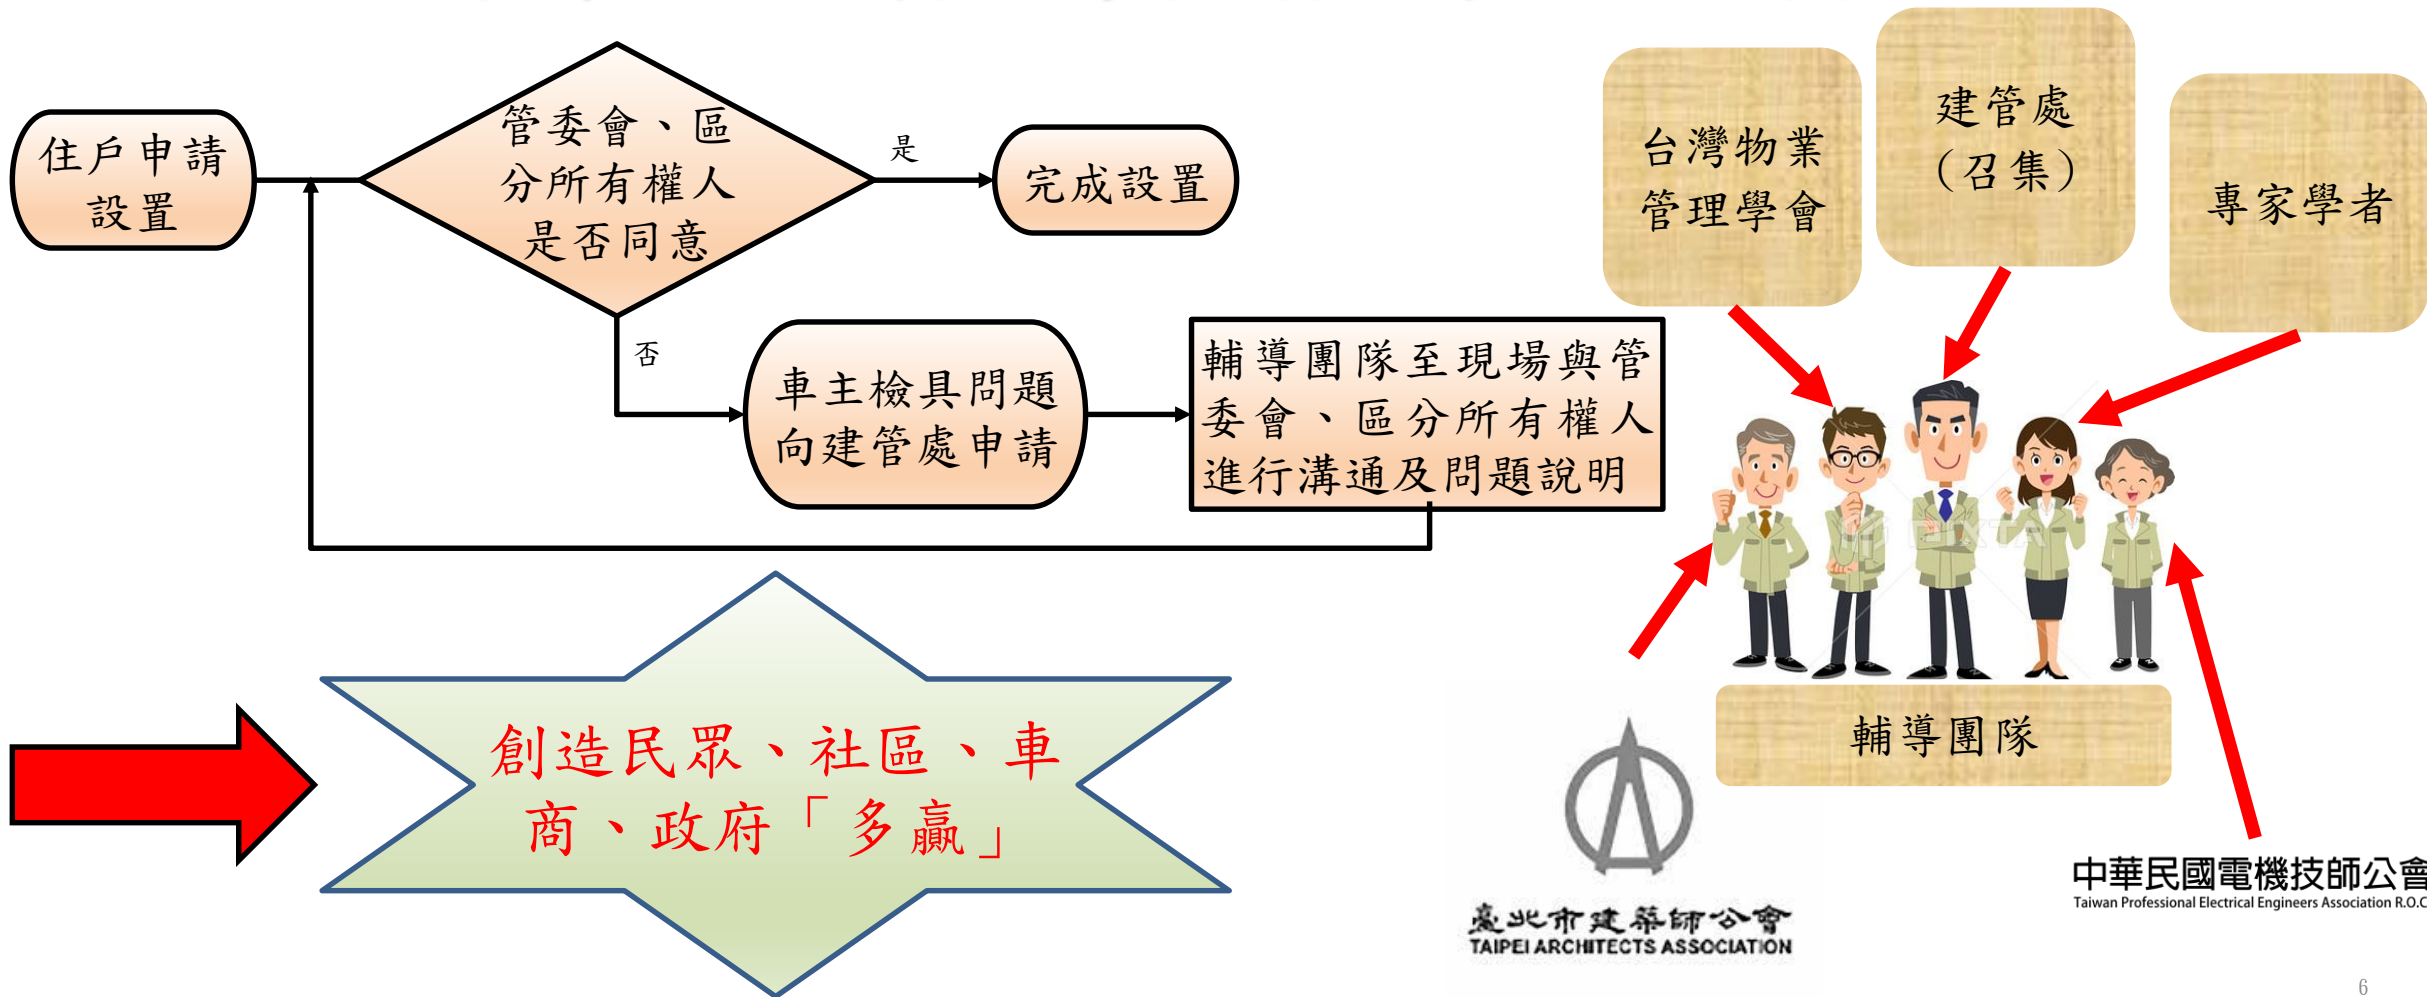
住戶申請設置

管委會、區分所有權人是否同意

是

完成設置

否

車主檢具問題向建管處申請

輔導團隊至現場與管委會、區分所有權人進行溝通及問題說明

創造民眾、社區、車商、政府「多贏」

台灣物業管理學會

建管處（召集）

專家學者

輔導團隊

臺北市建築師公會
TAIPEI ARCHITECTS ASSOCIATION

中華民國電機技師公會
Taiwan Professional Electrical Engineers Association R.O.C

6